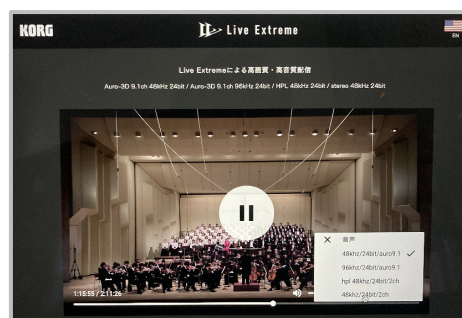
KORG

Live Extreme

EN

Live Extremeによる高画質・高音質配信

Auro-3D 9.1ch 48kHz 24bit / Auro-3D 9.1ch 96kHz 24bit / HPL 48kHz 24bit / stereo 48kHz 24bit

1:15:55 / 2:11:26

× 音声

48khz/24bit/auro9.1 ✓

96khz/24bit/auro9.1

hpl 48khz/24bit/2ch

48khz/24bit/2ch